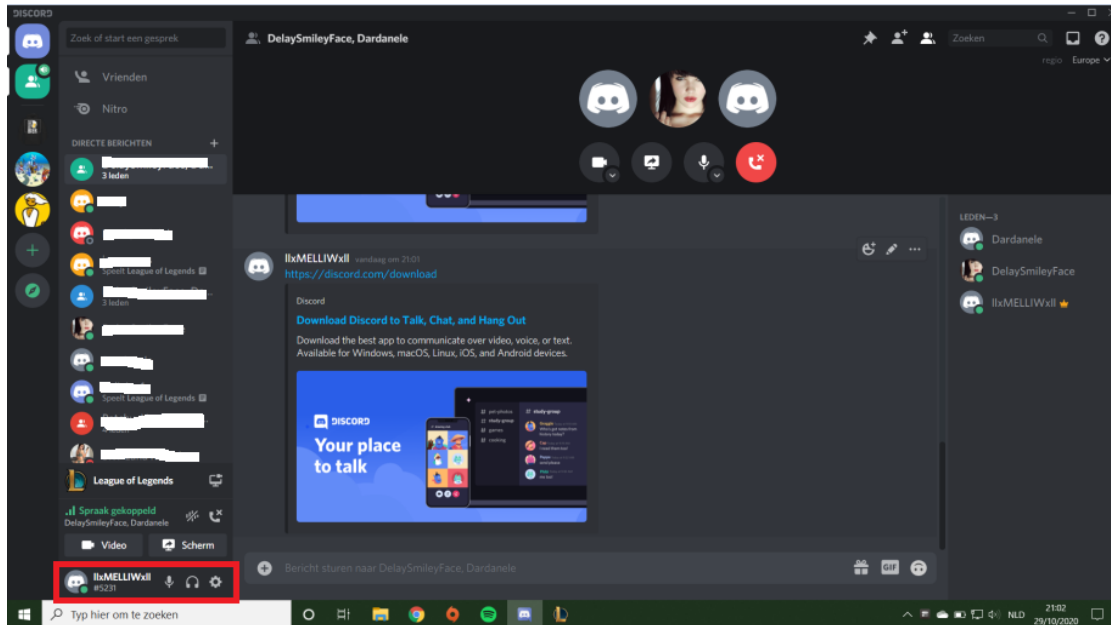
DISCORD

Zoek of start een gesprek

Vrienden

Nitro

DIRECTE BERICHTEN

3 leden

Speelt League of Legends

3 leden

Speelt League of Legends

League of Legends

Spraak gekoppeld
DelaySmileyFace, Dardanele

Video

Scherm

llxMELLIWxll
#5231

DelaySmileyFace, Dardanele

Zoeken

regio Europe

llxMELLIWxll vandaag om 21:01
https://discord.com/download

Discord

Download Discord to Talk, Chat, and Hang Out

Download the best app to communicate over video, voice, or text. Available for Windows, macOS, Linux, iOS, and Android devices.

DISCORD
Your place to talk

Bericht sturen naar DelaySmileyFace, Dardanele

LEDEN—3

Dardanele

DelaySmileyFace

llxMELLIWxll

Typ hier om te zoeken

NLD

21:02
29/10/2020